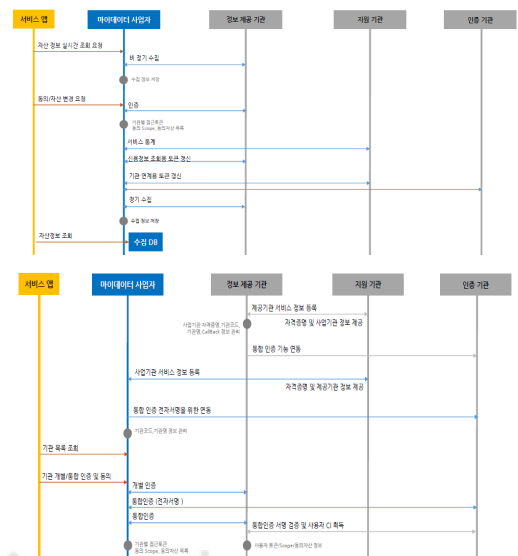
서비스 앱

마이데이터 사업자

정보 제공 기관

지원 기관

인증 기관

자산 정보 실시간 조회 요청

비 정기 수집

수집 정보 저장

동의/자산 변경 요청

인증

기관별 접근토큰 등록 Scope, 동의자산 목록

서비스 통계

신용정보 조회용 토큰 갱신

기관 연계용 토큰 갱신

정기 수집

수집 정보 저장

자산정보 조회

수집 DB

서비스 앱

마이데이터 사업자

정보 제공 기관

지원 기관

인증 기관

제공기관 서비스 정보 등록

사업기관 자격증명 기관코드 기관명, Callback 정보 관리

자격증명 및 사업기관 정보 제공

통합 인증 기능 연동

사업기관 서비스 정보 등록

자격증명 및 제공기관 정보 제공

통합 인증 전자서명을 위한 연동

기관코드, 기관명 정보 관리

기관 목록 조회

기관 개별/통합 인증 및 동의

개별 인증

통합인증 (전자서명 )

통합인증

통합인증 서명 검증 및 사용자 CI 획득

기관별 접근토큰 등록 Scope, 동의자산 목록

사용자 토큰/Scope/동의자산 정보